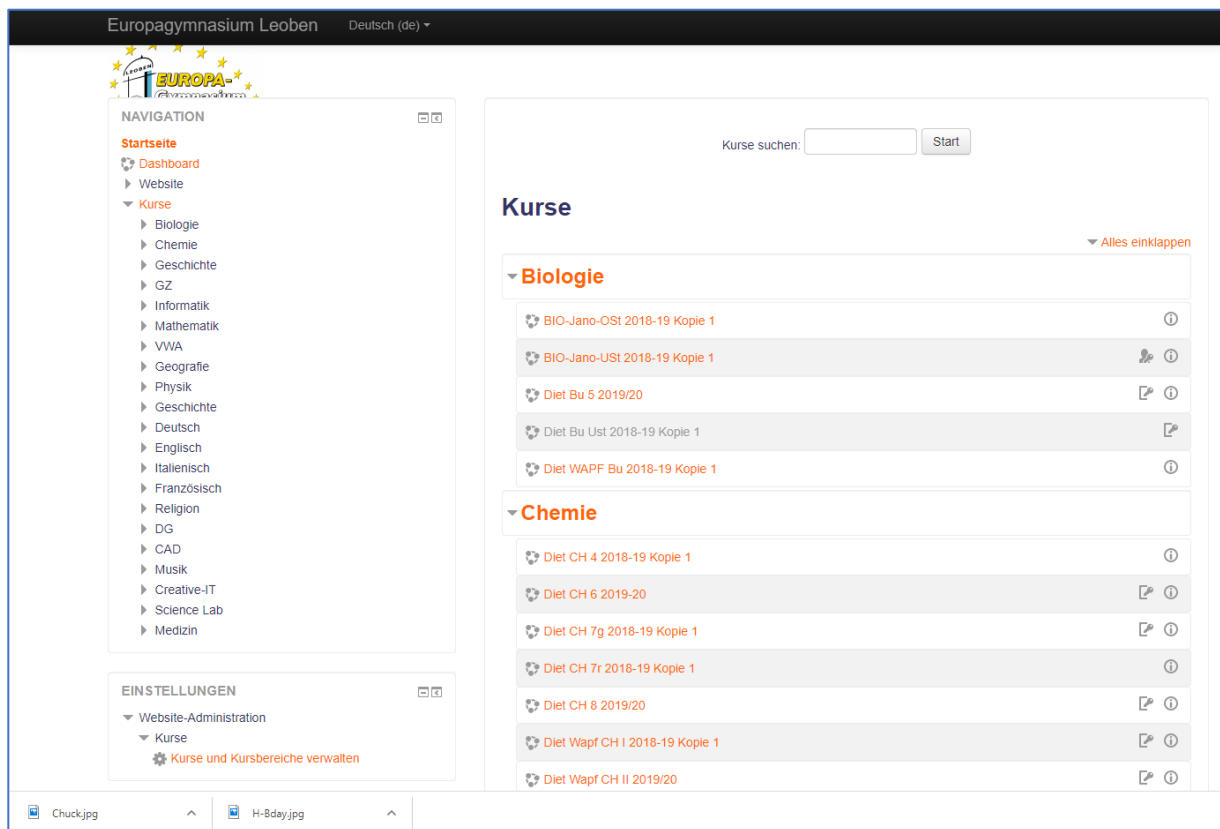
Europagymnasium Leoben Deutsch (de)

LEOBEN EUROPA-

NAVIGATION

Startseite
Dashboard
Website
Kurse
Biologie
Chemie
Geschichte
GZ
Informatik
Mathematik
VWA
Geografie
Physik
Geschichte
Deutsch
Englisch
Italienisch
Französisch
Religion
DG
CAD
Musik
Creative-IT
Science Lab
Medizin

EINSTELLUNGEN

Website-Administration
Kurse
Kurse und Kursbereiche verwalten

Kurse suchen: Start

Kurse

Alles einklappen

Biologie

BIO-Jano-OSt 2018-19 Kopie 1
BIO-Jano-USt 2018-19 Kopie 1
Diet Bu 5 2019/20
Diet Bu Ust 2018-19 Kopie 1
Diet WAPF Bu 2018-19 Kopie 1

Chemie

Diet CH 4 2018-19 Kopie 1
Diet CH 6 2019-20
Diet CH 7g 2018-19 Kopie 1
Diet CH 7r 2018-19 Kopie 1
Diet CH 8 2019/20
Diet Wapf CH I 2018-19 Kopie 1
Diet Wapf CH II 2019/20

Chuck.jpg
H-Bday.jpg